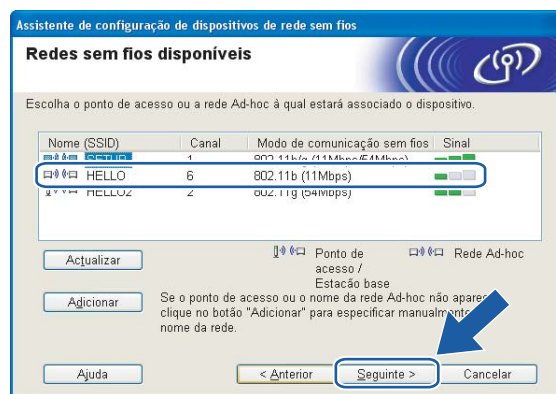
Assistente de configuração de dispositivos de rede sem fios

Redes sem fios disponíveis

Escolha o ponto de acesso ou a rede Ad-hoc à qual estará associado o dispositivo.

| Nome (SSID) | Canal | Modo de comunicação sem fios | Sinal |
|---|---|---|---|
| SETUP | 1 | 802.11b/g (11Mbps/54Mbps) | |
| HELLO | 6 | 802.11b (11Mbps) | |
| HELLO2 | 2 | 802.11g (54Mbps) | |

Actualizar

Ponto de acesso / Estação base

Rede Ad-hoc

Adicionar

Se o ponto de acesso ou o nome da rede Ad-hoc não apare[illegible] clique no botão "Adicionar" para especificar manualm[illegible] nome da rede.

Ajuda

< Anterior

Seguinte >

Cancelar